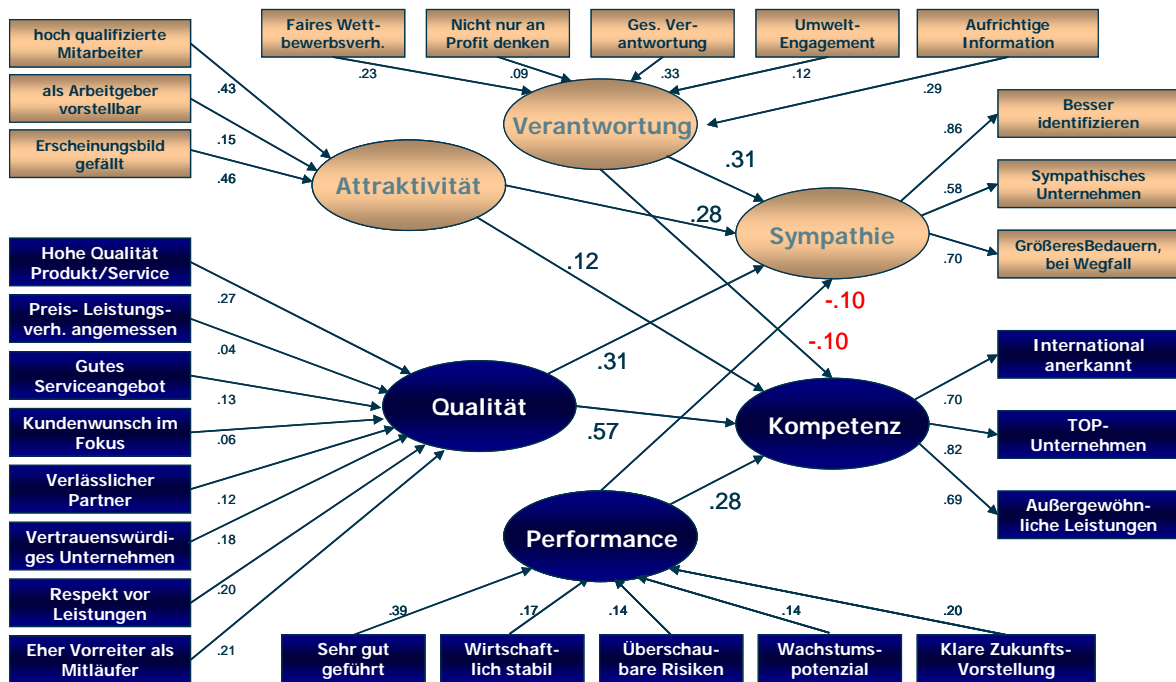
hoch qualifizierte Mitarbeiter

als Arbeitgeber vorstellbar

Erscheinungsbild gefällt

.43

.15

.46

Faires Wettbewerbsverh.

Nicht nur an Profit denken

Ges. Verantwortung

Umwelt-Engagement

Aufrichtige Information

.23

.09

.33

.12

.29

Verantwortung

Attraktivität

.31

.28

Sympathie

.86

.58

.70

Besser identifizieren

Sympathisches Unternehmen

GrößeresBedauern, bei Wegfall

.12

-.10

-.10

Hohe Qualität Produkt/Service

Preis- Leistungsverh. angemessen

Gutes Serviceangebot

Kundenwunsch im Fokus

Verlässlicher Partner

Vertrauenswürdiges Unternehmen

Respekt vor Leistungen

Eher Vorreiter als Mitläufer

.27

.04

.13

.06

.12

.18

.20

.21

Qualität

.31

.57

Kompetenz

.70

.82

.69

International anerkannt

TOP-Unternehmen

Außergewöhnliche Leistungen

.28

Performance

.39

.17

.14

.14

.20

Sehr gut geführt

Wirtschaftlich stabil

Überschaubare Risiken

Wachstumspotenzial

Klare Zukunfts-Vorstellung